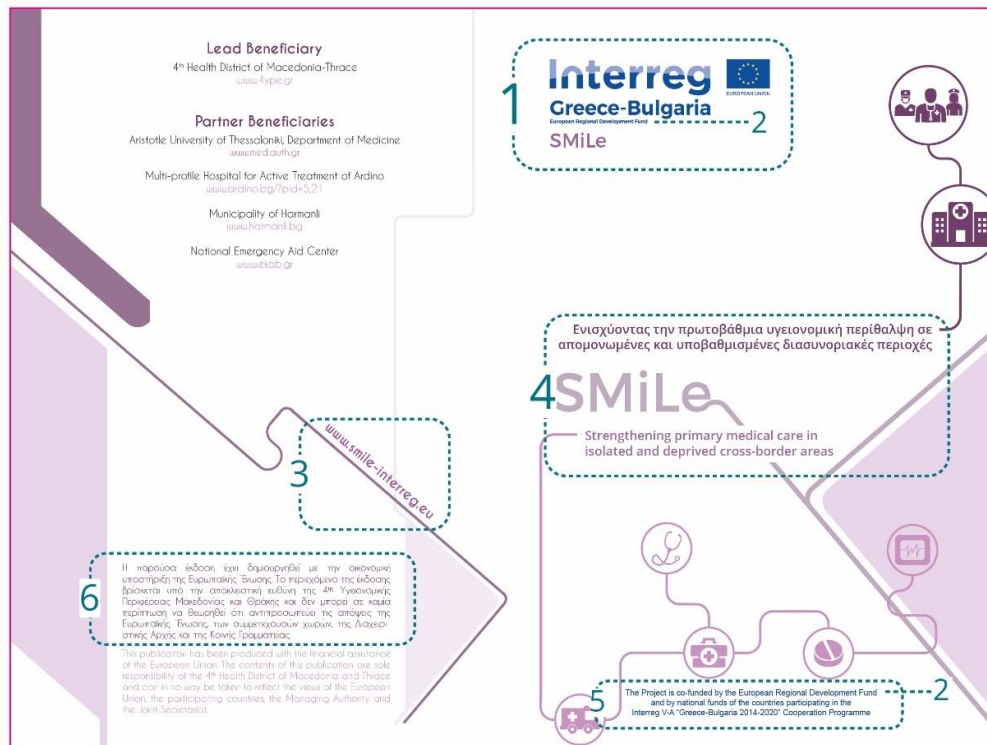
Lead Beneficiary
4th Health District of Macedonia-Thrace
www.4ype.gr

Partner Beneficiaries
Aristotle University of Thessaloniki, Department of Medicine
www.med.auth.gr

Multi-profile Hospital for Active Treatment of Ardino
www.ardino.bg/?pid=5,21

Municipality of Harmanli
www.harmanli.bg

National Emergency Aid Center
www.ekab.gr

1

Interreg
Greece-Bulgaria
European Regional Development Fund
EUROPEAN UNION
SMiLe

2

www.smile-interreg.eu

3

Ενισχύοντας την πρωτοβάθμια υγειονομική περίθαλψη σε απομονωμένες και υποβαθμισμένες διασυνοριακές περιοχές

4 SMiLe

Strengthening primary medical care in isolated and deprived cross-border areas

6

Η παρούσα έκδοση έχει δημιουργηθεί με την οικονομική υποστήριξη της Ευρωπαϊκής Ένωσης. Το περιεχόμενο της έκδοσης βρίσκεται υπό την αποκλειστική ευθύνη της 4ης Υγειονομικής Περιφέρειας Μακεδονίας και Θράκης και δεν μπορεί σε καμία περίπτωση να θεωρηθεί ότι αντιπροσωπεύει τις απόψεις της Ευρωπαϊκής Ένωσης, των συμμετεχουσών χωρών, της Διαχειριστικής Αρχής και της Κοινής Γραμματείας.

This publication has been produced with the financial assistance of the European Union. The contents of this publication are sole responsibility of the 4th Health District of Macedonia and Thrace and can in no way be taken to reflect the views of the European Union, the participating countries, the Managing Authority and the Joint Secretariat.

5

The Project is co-funded by the European Regional Development Fund and by national funds of the countries participating in the Interreg V-A "Greece-Bulgaria 2014-2020" Cooperation Programme

2